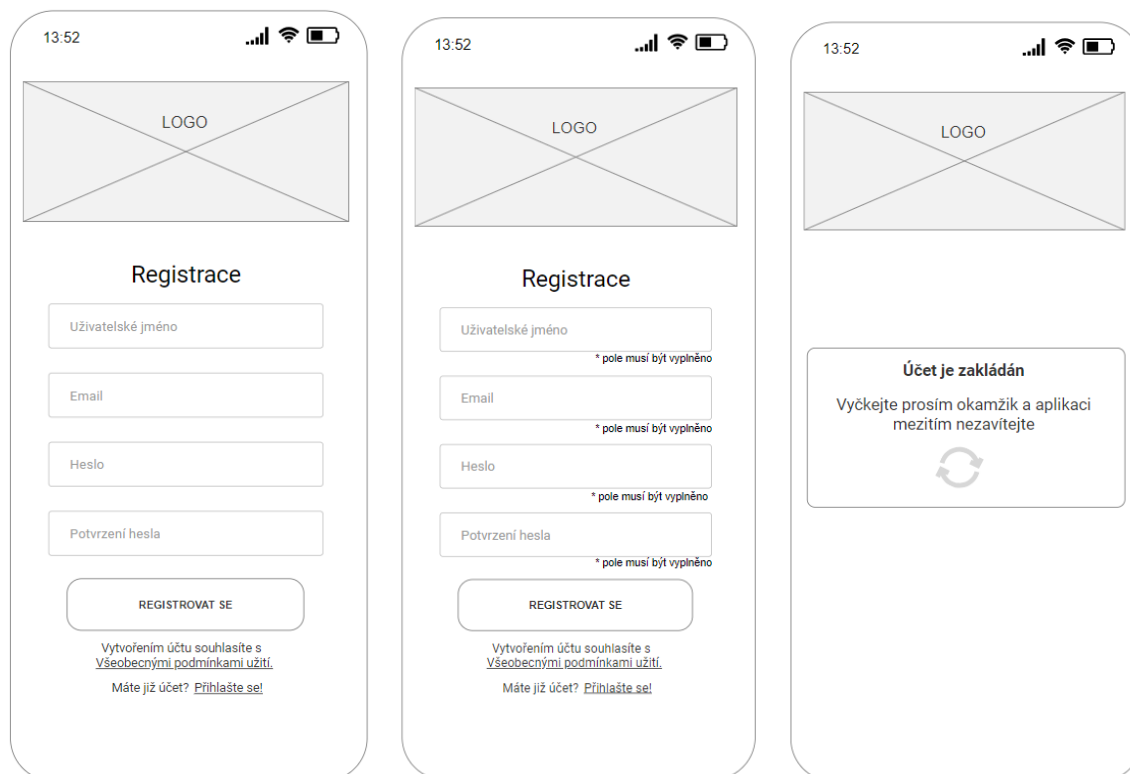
13:52

LOGO

Registrace

Uživatelské jméno

Email

Heslo

Potvrzení hesla

REGISTROVAT SE

Vytvořením účtu souhlasíte s Všeobecnými podmínkami užití.

Máte již účet? Přihlašte se!

13:52

LOGO

Registrace

Uživatelské jméno

* pole musí být vyplněno

Email

* pole musí být vyplněno

Heslo

* pole musí být vyplněno

Potvrzení hesla

* pole musí být vyplněno

REGISTROVAT SE

Vytvořením účtu souhlasíte s Všeobecnými podmínkami užití.

Máte již účet? Přihlašte se!

13:52

LOGO

Účet je zakládán

Vyčkejte prosím okamžik a aplikaci mezitím nezavítejte